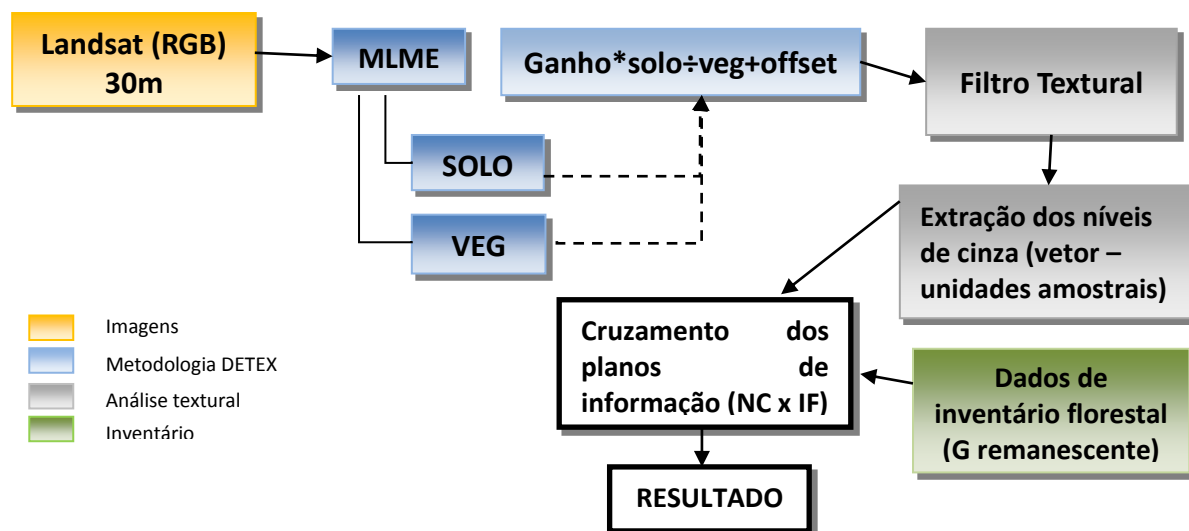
Landsat (RGB) 30m

MLME

Ganho*solo÷veg+offset

Filtro Textural

SOLO

VEG

Extração dos níveis de cinza (vetor – unidades amostrais)

Cruzamento dos planos de informação (NC x IF)

Dados de inventário florestal (G remanescente)

RESULTADO

Imagens
Metodologia DETEX
Análise textural
Inventário